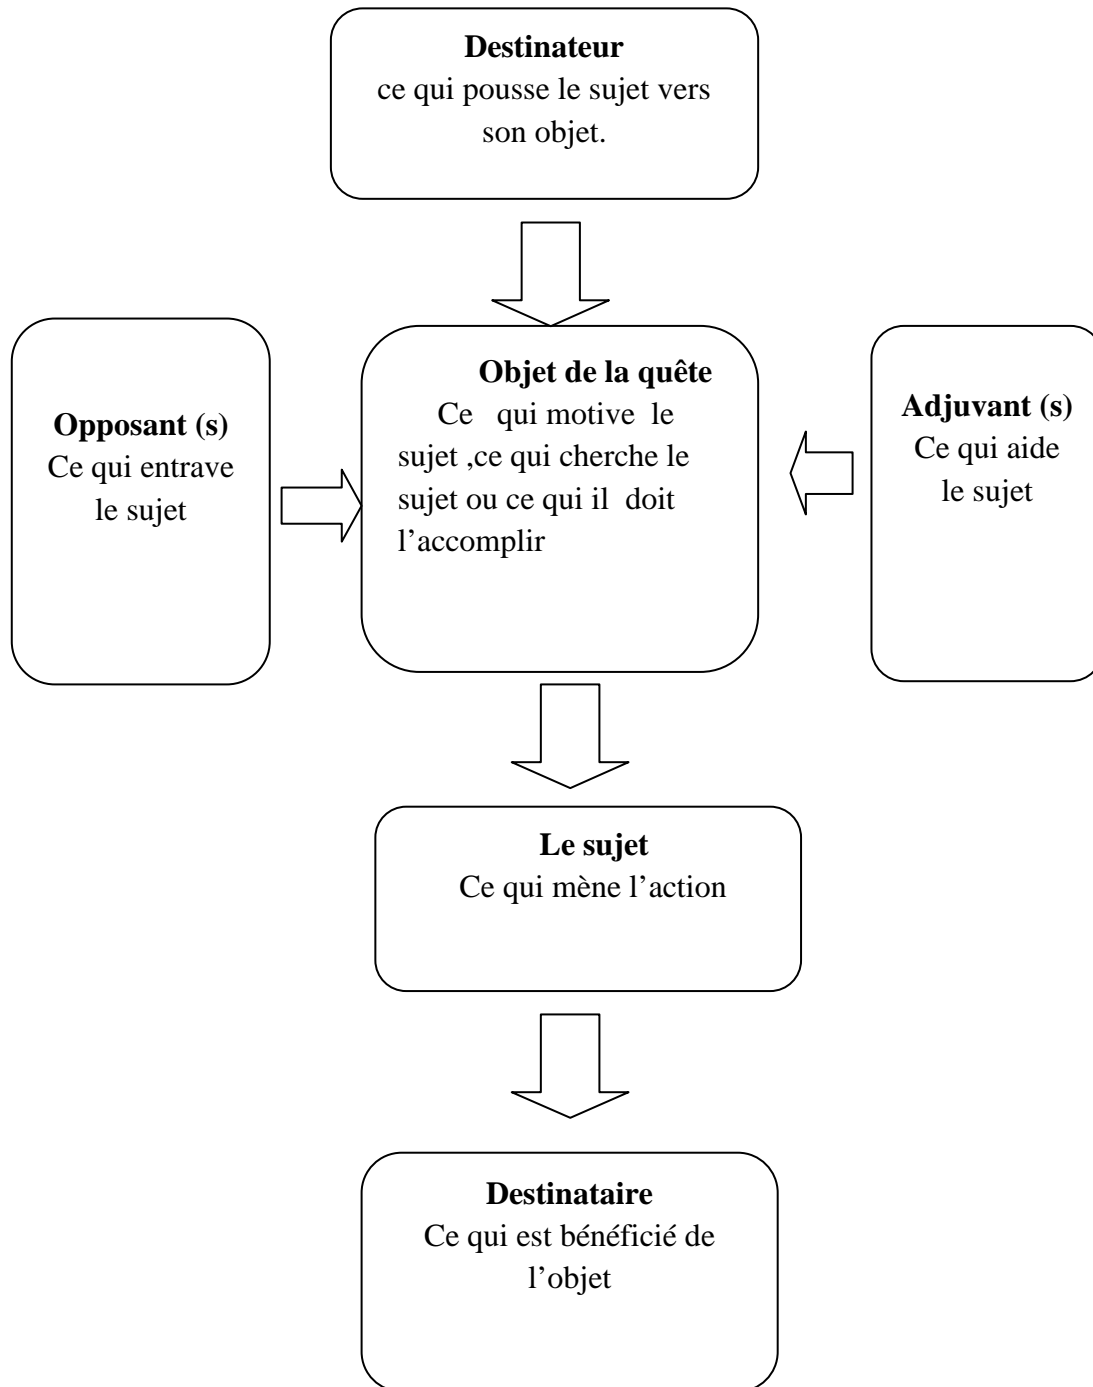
**Destinateur**
ce qui pousse le sujet vers son objet.

**Opposant (s)**
Ce qui entrave le sujet

**Objet de la quête**
Ce qui motive le sujet ,ce qui cherche le sujet ou ce qui il doit l'accomplir

**Adjuvant (s)**
Ce qui aide le sujet

**Le sujet**
Ce qui mène l'action

**Destinataire**
Ce qui est bénéficié de l'objet